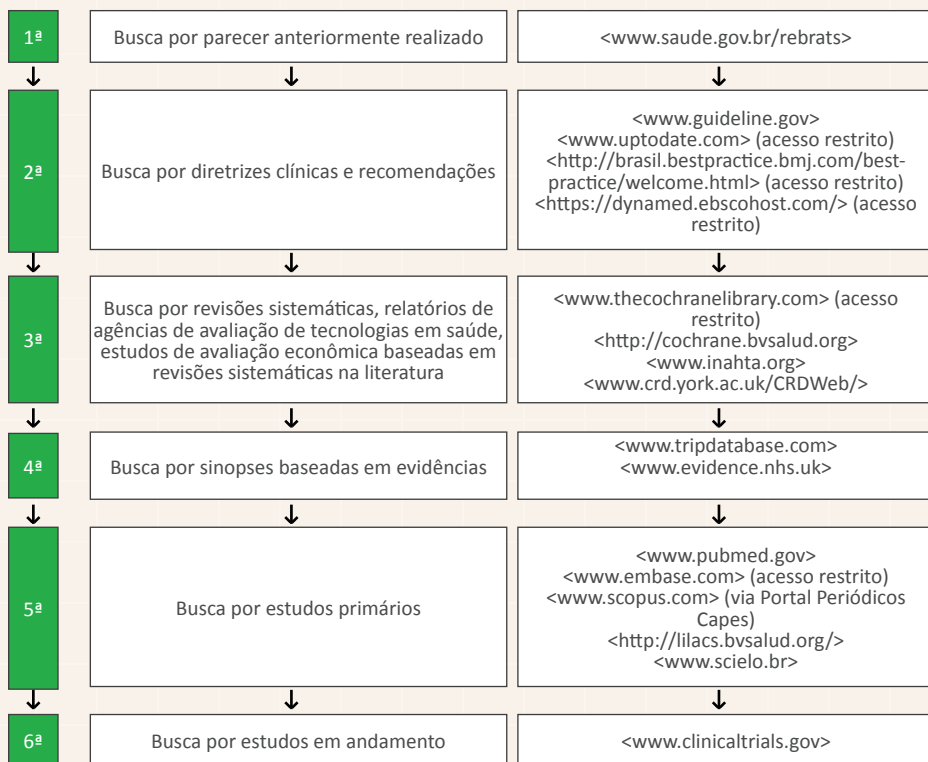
| | | |
|---|---|---|
| 1ª | Busca por parecer anteriormente realizado | <www.saude.gov.br/rebrats> |
| 2ª | Busca por diretrizes clínicas e recomendações | <www.guideline.gov> <www.uptodate.com> (acesso restrito) <http://brasil.bestpractice.bmj.com/best-practice/welcome.html> (acesso restrito) <https://dynamed.ebscohost.com/> (acesso restrito) |
| 3ª | Busca por revisões sistemáticas, relatórios de agências de avaliação de tecnologias em saúde, estudos de avaliação econômica baseadas em revisões sistemáticas na literatura | <www.thecochranelibrary.com> (acesso restrito) <http://cochrane.bvsalud.org> <www.inahta.org> <www.crd.york.ac.uk/CRDWeb/> |
| 4ª | Busca por sinopses baseadas em evidências | <www.tripdatabase.com> <www.evidence.nhs.uk> |
| 5ª | Busca por estudos primários | <www.pubmed.gov> <www.embase.com> (acesso restrito) <www.scopus.com> (via Portal Periódicos Capes) <http://lilacs.bvsalud.org/> <www.scielo.br> |
| 6ª | Busca por estudos em andamento | <www.clinicaltrials.gov> |